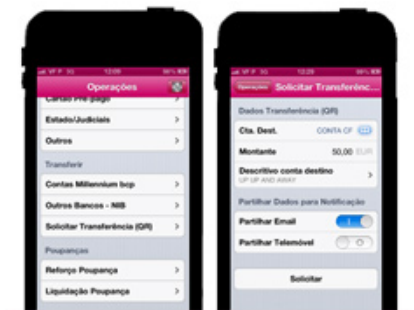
Operações

Cartão Pré-pago

Estado/Judiciais

Outros

Transferir

Contas Millennium bcp

Outros Bancos - NIB

Solicitar Transferência (QR)

Poupanças

Reforço Poupança

Liquidação Poupança

Operações Solicitar Transferênc...

Dados Transferência (QR)

Cta. Dest. CONTA CF

Montante 50,00 EUR

Descritivo conta destino
UP UP AND AWAY

Partilhar Dados para Notificação

Partilhar Email

Partilhar Telemóvel

Solicitar